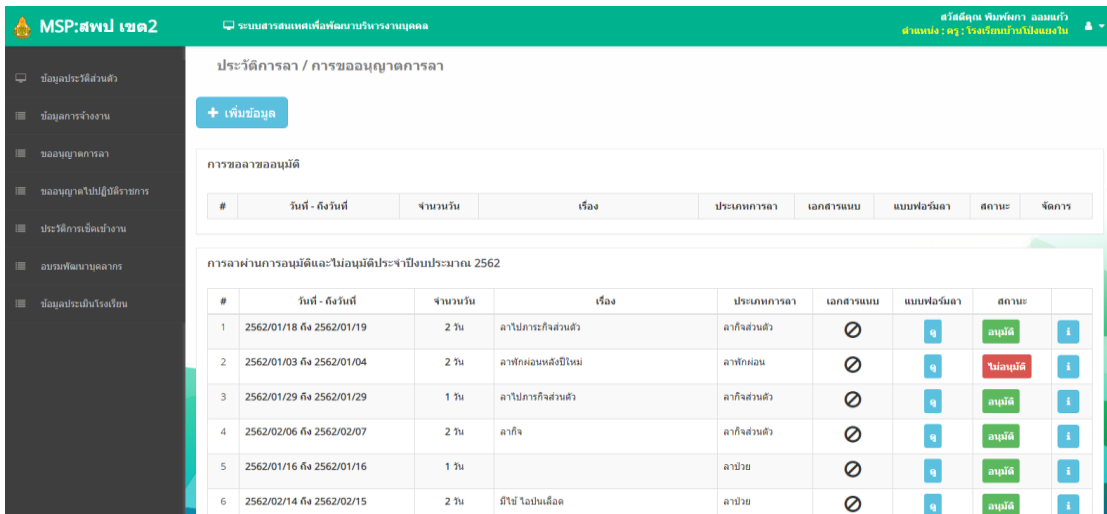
MSP:สพป เขต2

ระบบสารสนเทศเพื่อพัฒนาบริหารงานบุคคล

สวัสดีคุณ พิมพ์ผกา ลออแก้ว
ตำแหน่ง : ครู : โรงเรียนบ้านโป่งนงใน

ข้อมูลประวัติส่วนตัว
ข้อมูลการจ้างงาน
ขออนุญาตการลา
ขออนุญาตไปปฏิบัติราชการ
ประวัติการเช็คเข้างาน
อบรมพัฒนาบุคลากร
ข้อมูลประเมินโรงเรียน

ประวัติการลา / การขออนุญาตการลา

+ เพิ่มข้อมูล

การขอลาขออนุมัติ

| # | วันที่ - ถึงวันที่ | จำนวนวัน | เรื่อง | ประเภทการลา | เอกสารแนบ | แบบฟอร์มลา | สถานะ | จัดการ |
|---|---|---|---|---|---|---|---|---|

การลาผ่านการอนุมัติและไม่อนุมัติประจำปีงบประมาณ 2562

| # | วันที่ - ถึงวันที่ | จำนวนวัน | เรื่อง | ประเภทการลา | เอกสารแนบ | แบบฟอร์มลา | สถานะ | |
|---|---|---|---|---|---|---|---|---|
| 1 | 2562/01/18 ถึง 2562/01/19 | 2 วัน | ลาไปการะกิจส่วนตัว | ลากิจส่วนตัว | ⊘ | q | อนุมัติ | i |
| 2 | 2562/01/03 ถึง 2562/01/04 | 2 วัน | ลาพักผ่อนหลังปีใหม่ | ลาพักผ่อน | ⊘ | q | ไม่อนุมัติ | i |
| 3 | 2562/01/29 ถึง 2562/01/29 | 1 วัน | ลาไปภารกิจส่วนตัว | ลากิจส่วนตัว | ⊘ | q | อนุมัติ | i |
| 4 | 2562/02/06 ถึง 2562/02/07 | 2 วัน | ลากิจ | ลากิจส่วนตัว | ⊘ | q | อนุมัติ | i |
| 5 | 2562/01/16 ถึง 2562/01/16 | 1 วัน | | ลาป่วย | ⊘ | q | อนุมัติ | i |
| 6 | 2562/02/14 ถึง 2562/02/15 | 2 วัน | มีไข้ ไอปนเลือด | ลาป่วย | ⊘ | q | อนุมัติ | i |